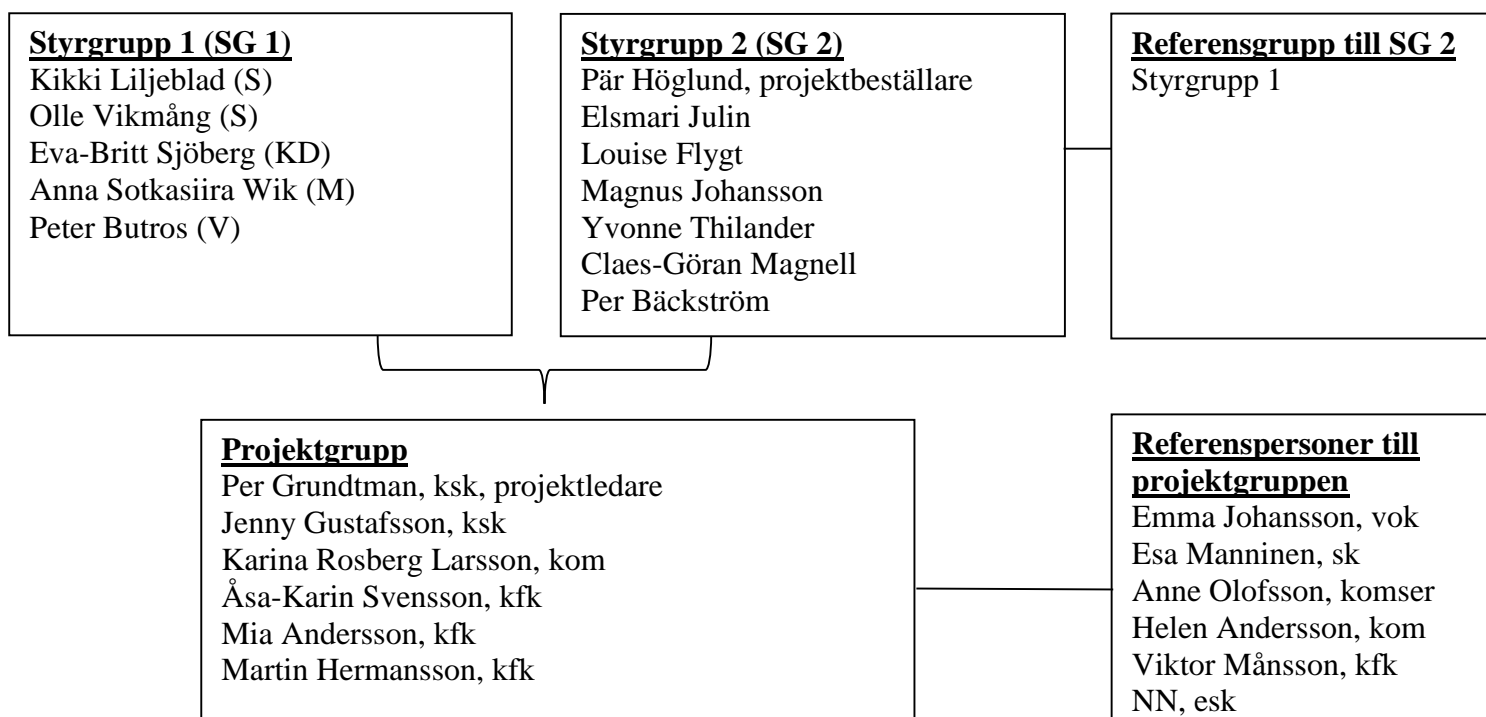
Styrgrupp 1 (SG 1)
Kikki Liljeblad (S)
Olle Vikmång (S)
Eva-Britt Sjöberg (KD)
Anna Sotkasiira Wik (M)
Peter Butros (V)

Styrgrupp 2 (SG 2)
Pär Höglund, projektbeställare
Elsmari Julin
Louise Flygt
Magnus Johansson
Yvonne Thilander
Claes-Göran Magnell
Per Bäckström

Referensgrupp till SG 2
Styrgrupp 1

Projektgrupp
Per Grundtman, ksk, projektledare
Jenny Gustafsson, ksk
Karina Rosberg Larsson, kom
Åsa-Karin Svensson, kfk
Mia Andersson, kfk
Martin Hermansson, kfk

Referenspersoner till projektgruppen
Emma Johansson, vok
Esa Manninen, sk
Anne Olofsson, komser
Helen Andersson, kom
Viktor Månsson, kfk
NN, esk